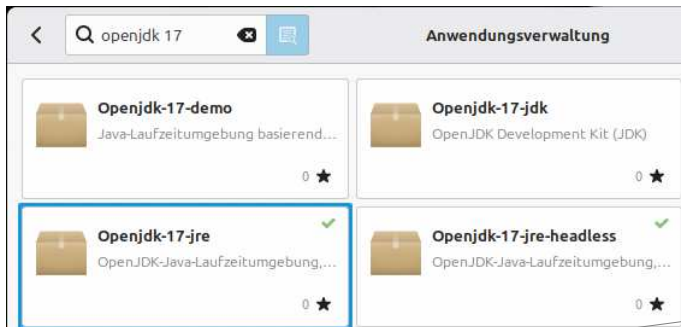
openjdk 17

Anwendungsverwaltung

Openjdk-17-demo
Java-Laufzeitumgebung basierend…
0 ★

Openjdk-17-jdk
OpenJDK Development Kit (JDK)
0 ★

Openjdk-17-jre
OpenJDK-Java-Laufzeitumgebung,…
0 ★

Openjdk-17-jre-headless
OpenJDK-Java-Laufzeitumgebung,…
0 ★